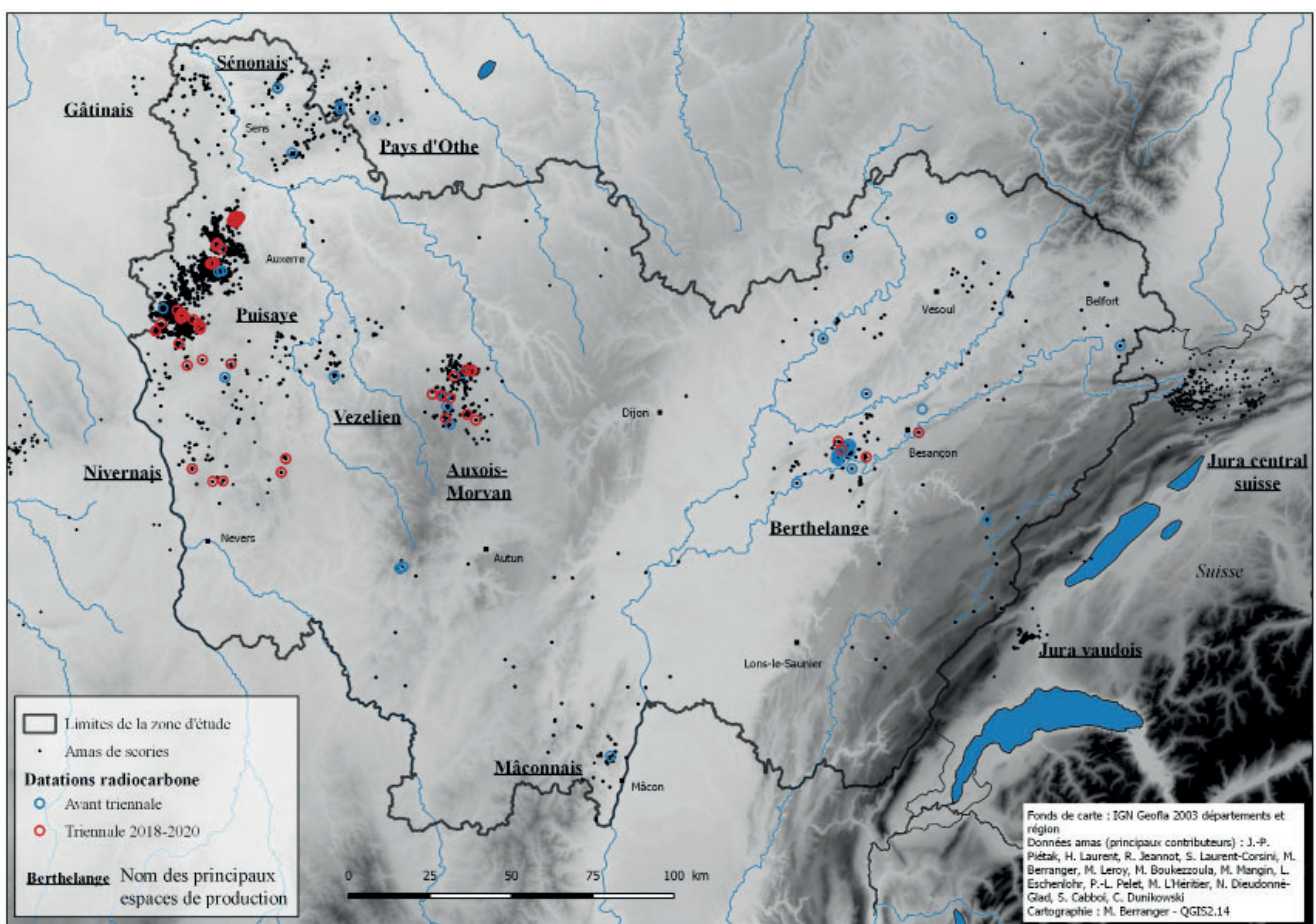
Sénonais
Gâtinais
Sens
Pays d'Othe
Auxerre
Puisaye
Vezelien
Auxois-Morvan
Nivernais
Nevers
Autun
Dijon
Vesoul
Belfort
Besançon
Berthelange
Jura central suisse
Suisse
Jura vaudois
Lons-le-Saunier
Mâconnais
Mâcon

Limites de la zone d'étude
Amas de scories
Datations radiocarbone
Avant triennale
Triennale 2018-2020
Berthelange Nom des principaux espaces de production

0 25 50 75 100 km

Fonds de carte : IGN Geofla 2003 départements et région
Données amas (principaux contributeurs) : J.-P. Piétak, H. Laurent, R. Jeannot, S. Laurent-Corsini, M. Berranger, M. Leroy, M. Boukezzoula, M. Mangin, L. Eschenlohr, P.-L. Pelet, M. L'Héritier, N. Dieudonné-Glad, S. Cabboi, C. Dunikowski
Cartographie : M. Berranger - QGIS2.14